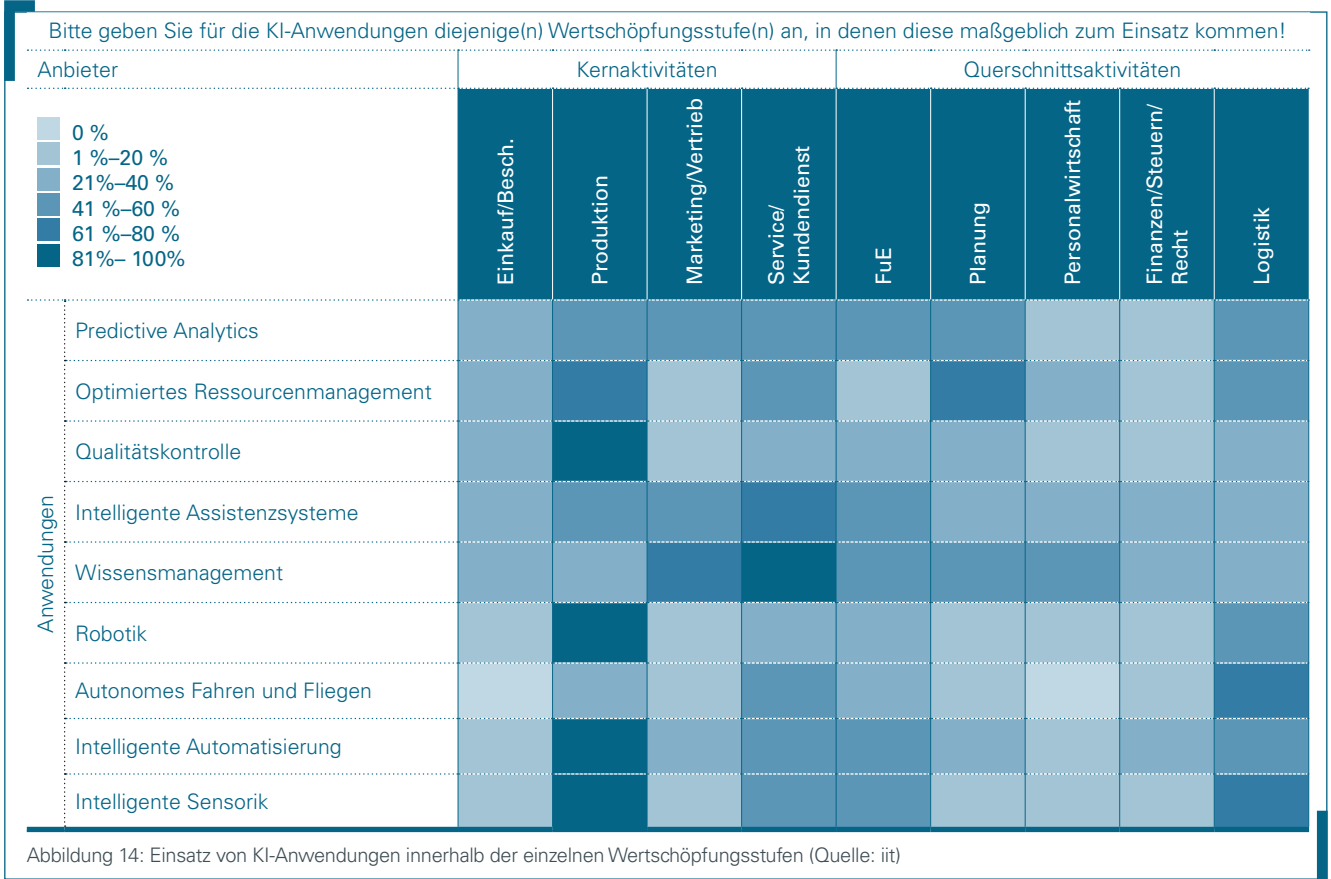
Bitte geben Sie für die KI-Anwendungen diejenige(n) Wertschöpfungsstufe(n) an, in denen diese maßgeblich zum Einsatz kommen!

Anbieter

0 %
1 %–20 %
21%–40 %
41 %–60 %
61 %–80 %
81%– 100%

| | Kernaktivitäten | | | | Querschnittsaktivitäten | | | | |
|---|---|---|---|---|---|---|---|---|---|
| | Einkauf/Besch. | Produktion | Marketing/Vertrieb | Service/ Kundendienst | FuE | Planung | Personalwirtschaft | Finanzen/Steuern/ Recht | Logistik |
| Predictive Analytics | | | | | | | | | |
| Optimiertes Ressourcenmanagement | | | | | | | | | |
| Qualitätskontrolle | | | | | | | | | |
| Intelligente Assistenzsysteme | | | | | | | | | |
| Wissensmanagement | | | | | | | | | |
| Robotik | | | | | | | | | |
| Autonomes Fahren und Fliegen | | | | | | | | | |
| Intelligente Automatisierung | | | | | | | | | |
| Intelligente Sensorik | | | | | | | | | |

Anwendungen

Abbildung 14: Einsatz von KI-Anwendungen innerhalb der einzelnen Wertschöpfungsstufen (Quelle: iit)